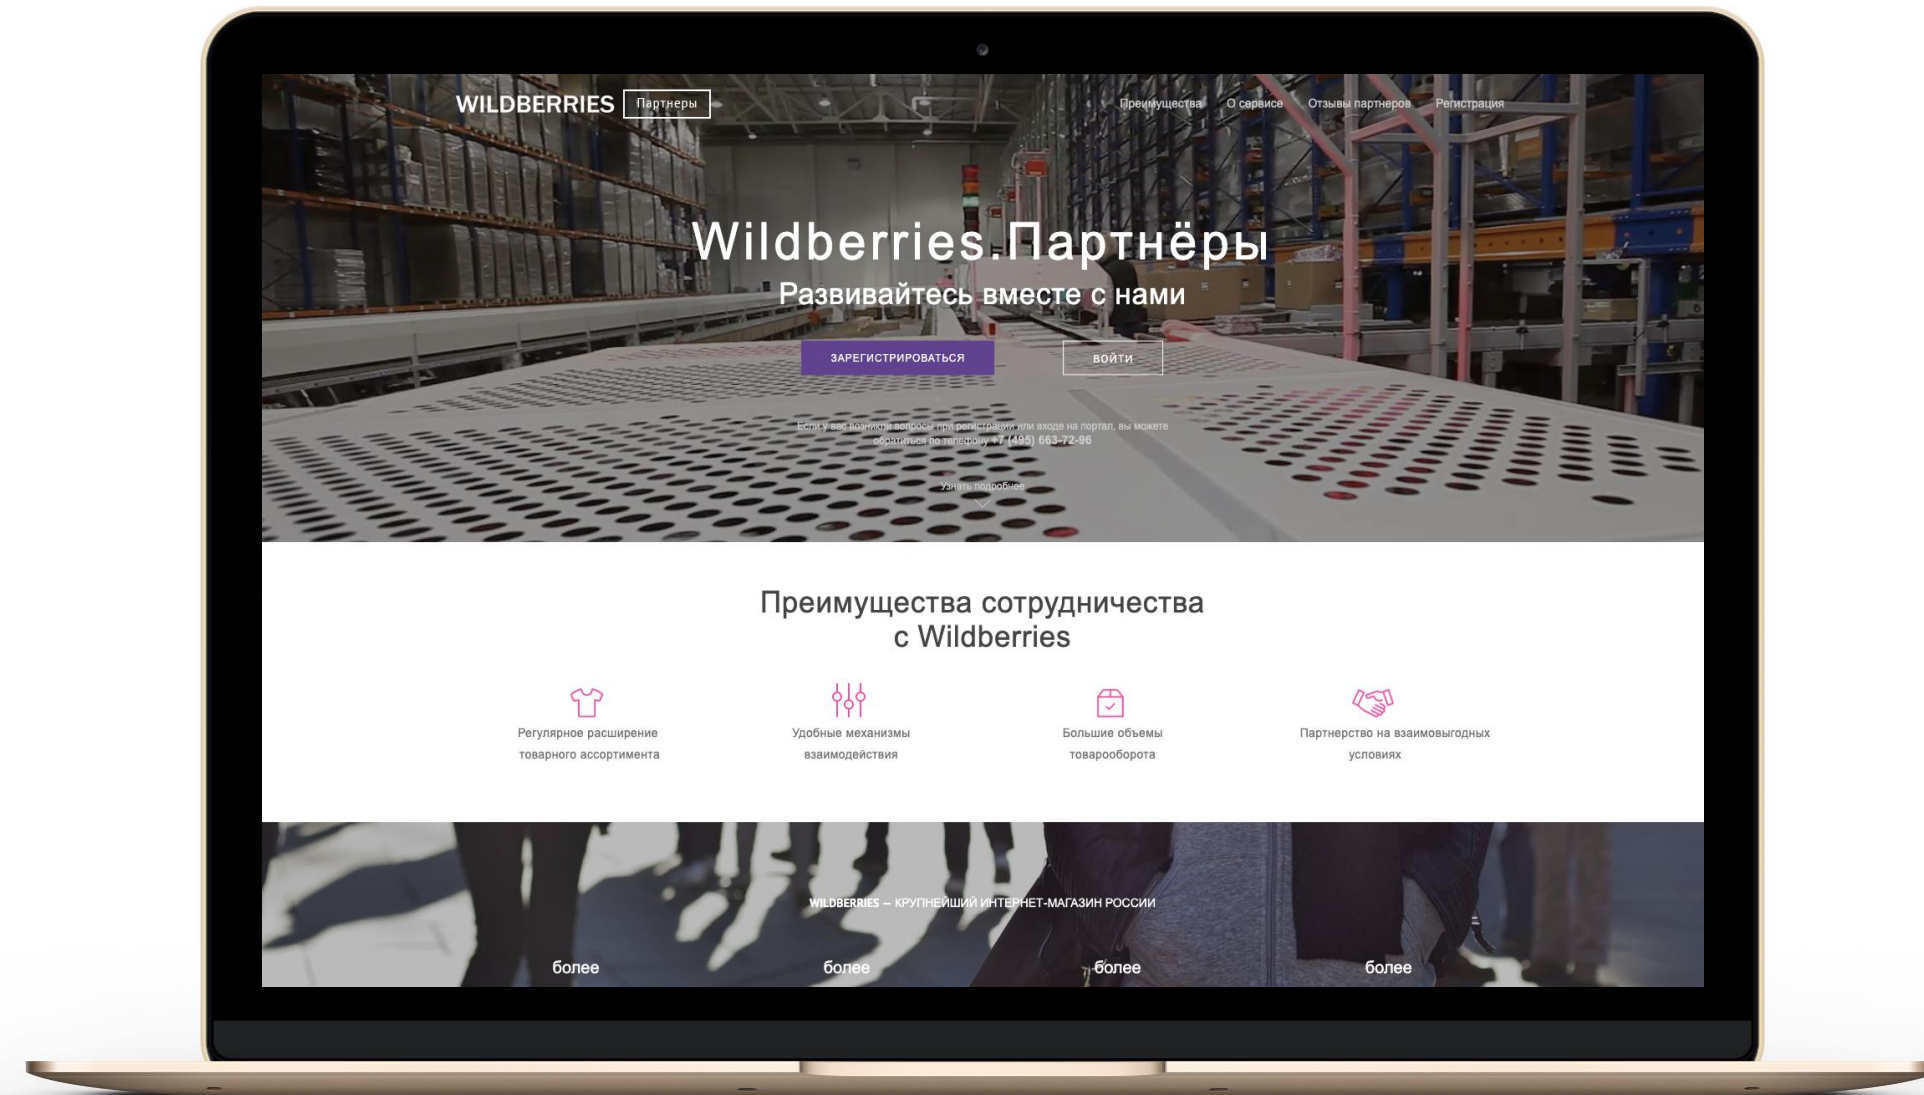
WILDBERRIES Партнеры

Преимущества О сервисе Отзывы партнеров Регистрация

Wildberries.Партнёры

Развивайтесь вместе с нами

ЗАРЕГИСТРИРОВАТЬСЯ

ВОЙТИ

Если у вас возникли вопросы при регистрации или входе на портал, вы можете обратиться по телефону +7 (495) 663-72-96

Узнать подробнее

Преимущества сотрудничества с Wildberries

Регулярное расширение товарного ассортимента

Удобные механизмы взаимодействия

Большие объемы товарооборота

Партнерство на взаимовыгодных условиях

WILDBERRIES – КРУПНЕЙШИЙ ИНТЕРНЕТ-МАГАЗИН РОССИИ

более

более

более

более